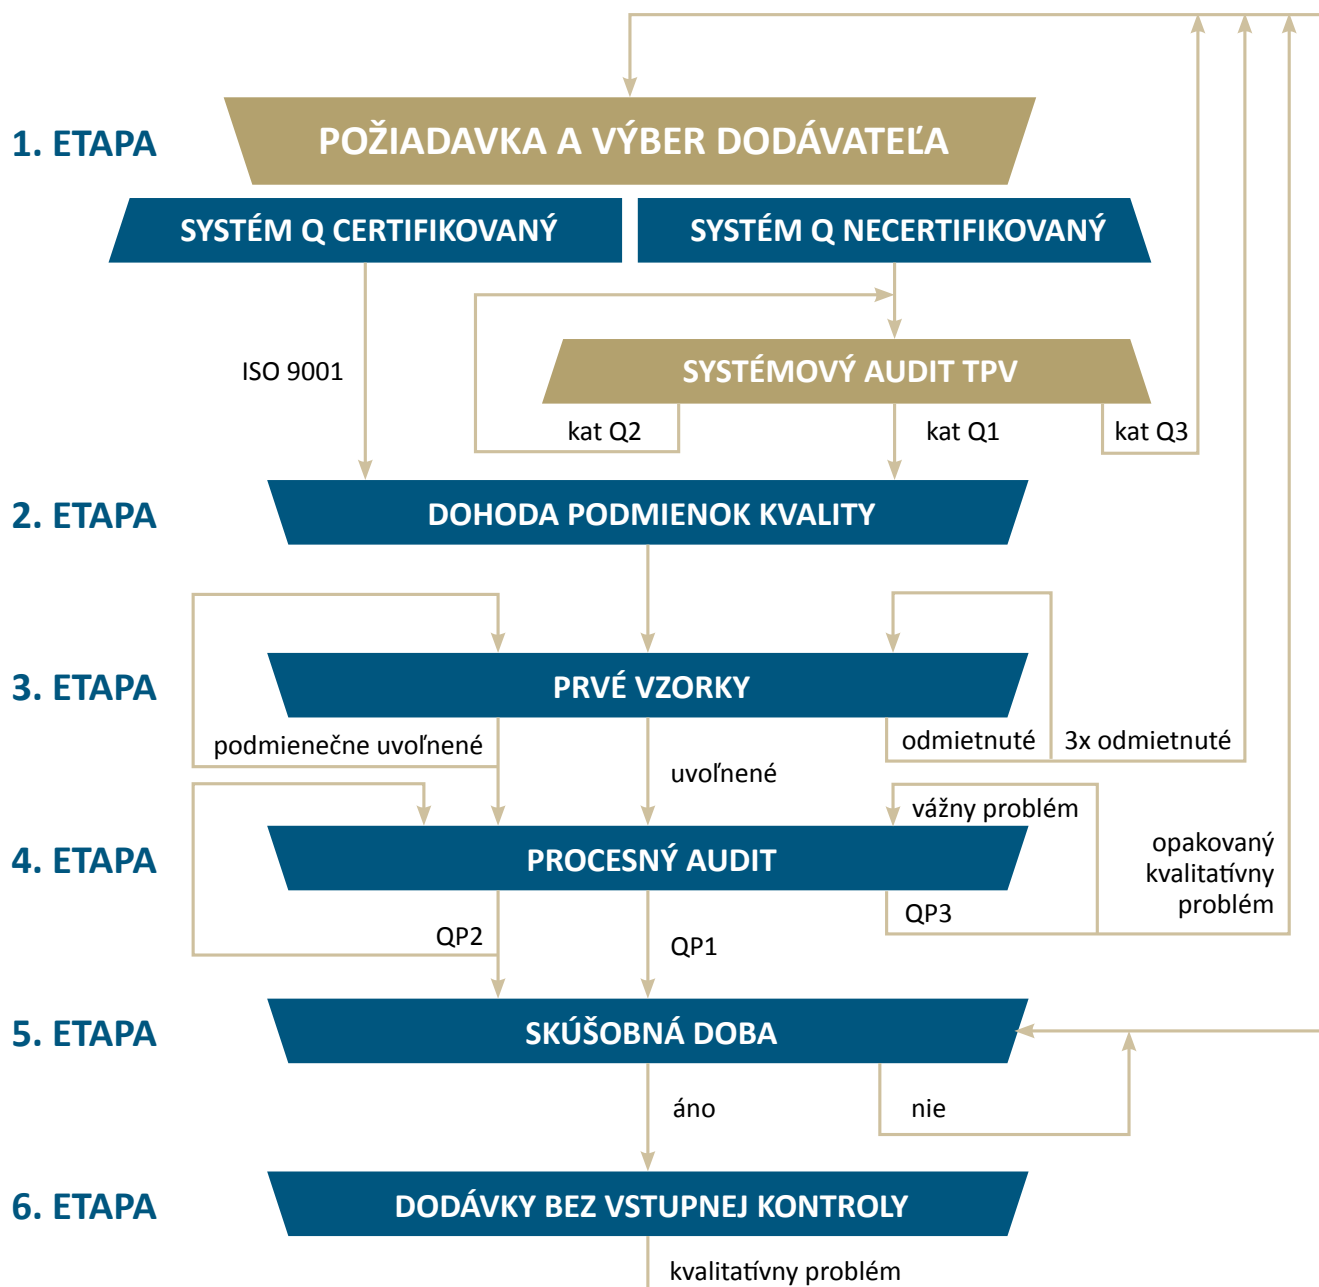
1. ETAPA

POŽIADAVKA A VÝBER DODÁVATEĽA

SYSTÉM Q CERTIFIKOVANÝ

SYSTÉM Q NECERTIFIKOVANÝ

ISO 9001

SYSTÉMOVÝ AUDIT TPV

kat Q2

kat Q1

kat Q3

2. ETAPA

DOHODA PODMIENOK KVALITY

3. ETAPA

PRVÉ VZORKY

podmienečne uvoľnené

uvoľnené

odmietnuté

3x odmietnuté

vážny problém

4. ETAPA

PROCESNÝ AUDIT

opakovaný kvalitatívny problém

QP2

QP1

QP3

5. ETAPA

SKÚŠOBNÁ DOBA

áno

nie

6. ETAPA

DODÁVKY BEZ VSTUPNEJ KONTROLY

kvalitatívny problém